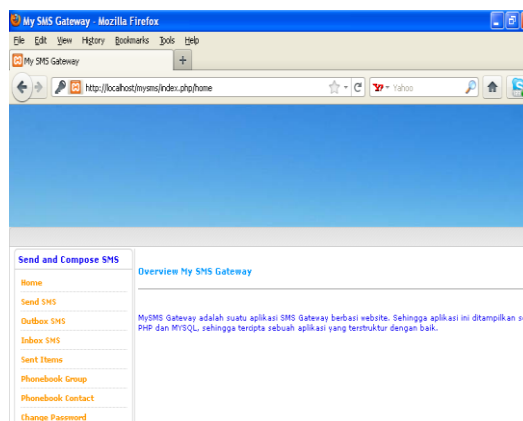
My SMS Gateway - Mozilla Firefox

File Edit View History Bookmarks Tools Help

My SMS Gateway

+

http://localhost/mysms/index.php/home

Yahoo

Send and Compose SMS

Home

Send SMS

Outbox SMS

Inbox SMS

Sent Items

Phonebook Group

Phonebook Contact

Change Password

Overview My SMS Gateway

MySMS Gateway adalah suatu aplikasi SMS Gateway berbasi website. Sehingga aplikasi ini ditampilkan s PHP dan MYSQL, sehingga tercipta sebuah aplikasi yang terstruktur dengan baik.